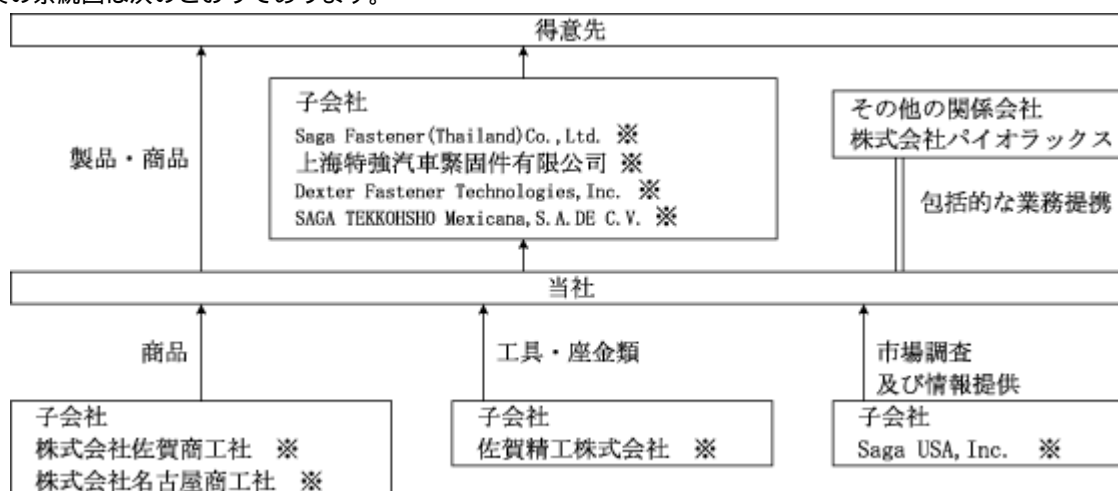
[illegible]の系統図は次のとおりであります。

得意先

製品・商品

子会社
Saga Fastener(Thailand)Co.,Ltd. ※
上海特強汽車緊固件有限公司 ※
Dexter Fastener Technologies,Inc. ※
SAGA TEKKOHSHO Mexicana,S.A.DE C.V. ※

その他の関係会社
株式会社パイオラックス

包括的な業務提携

当社

商品

工具・座金類

市場調査
及び情報提供

子会社
株式会社佐賀商工社 ※
株式会社名古屋商工社 ※

子会社
佐賀精工株式会社 ※

子会社
Saga USA,Inc. ※